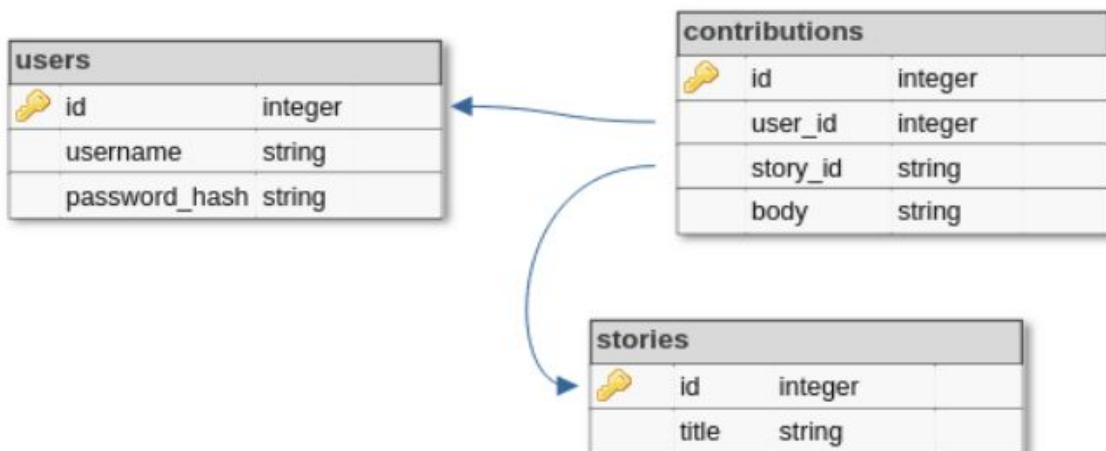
users

| | | |
|---|---|---|
| | id | integer |
| | username | string |
| | password_hash | string |

contributions

| | | | |
|---|---|---|---|
| | id | integer | |
| | user_id | integer | |
| | story_id | string | |
| | body | string | |

stories

| | | | |
|---|---|---|---|
| | id | integer | |
| | title | string | |